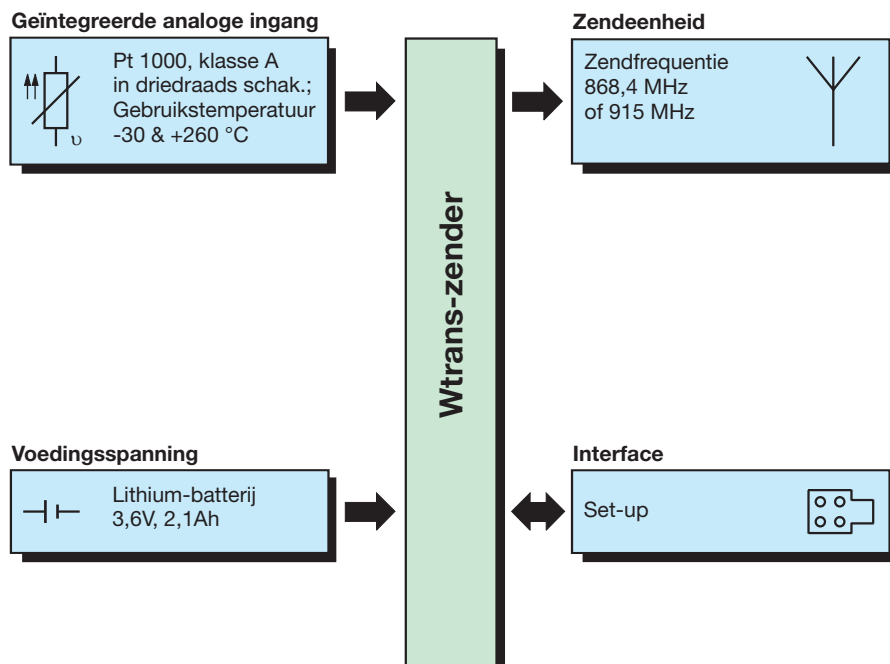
Geïntegreerde analoge ingang

Pt 1000, klasse A in driedraads schak.; Gebruikstemperatuur -30 & +260 °C

υ

Zendeenheid

Zendfrequentie 868,4 MHz of 915 MHz

Wtrans-zender

Voedingsspanning

Lithium-batterij 3,6V, 2,1Ah

Interface

Set-up